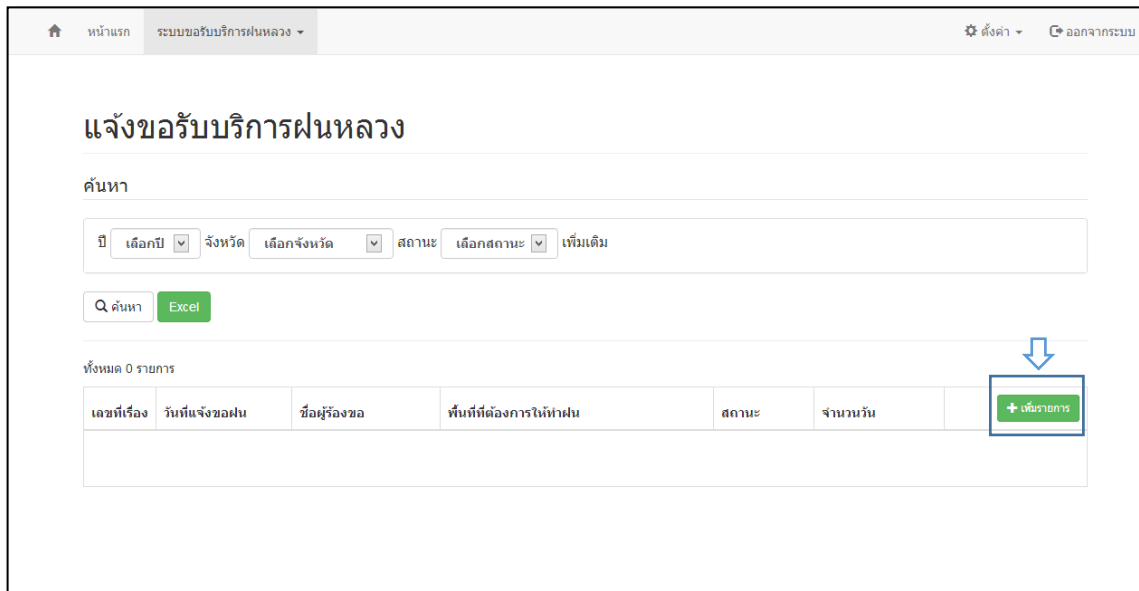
หน้าแรก ระบบขอรับบริการฝนหลวง ▾ ตั้งค่า ▾ ออกจากระบบ

แจ้งขอรับบริการฝนหลวง

ค้นหา

ปี เลือกปี จังหวัด เลือกจังหวัด สถานะ เลือกสถานะ เพิ่มเติม

ค้นหา Excel

ทั้งหมด 0 รายการ

| เลขที่เรื่อง | วันที่แจ้งขอฝน | ชื่อผู้ร้องขอ | พื้นที่ที่ต้องการให้ทำฝน | สถานะ | จำนวนวัน | + เพิ่มรายการ |
|---|---|---|---|---|---|---|